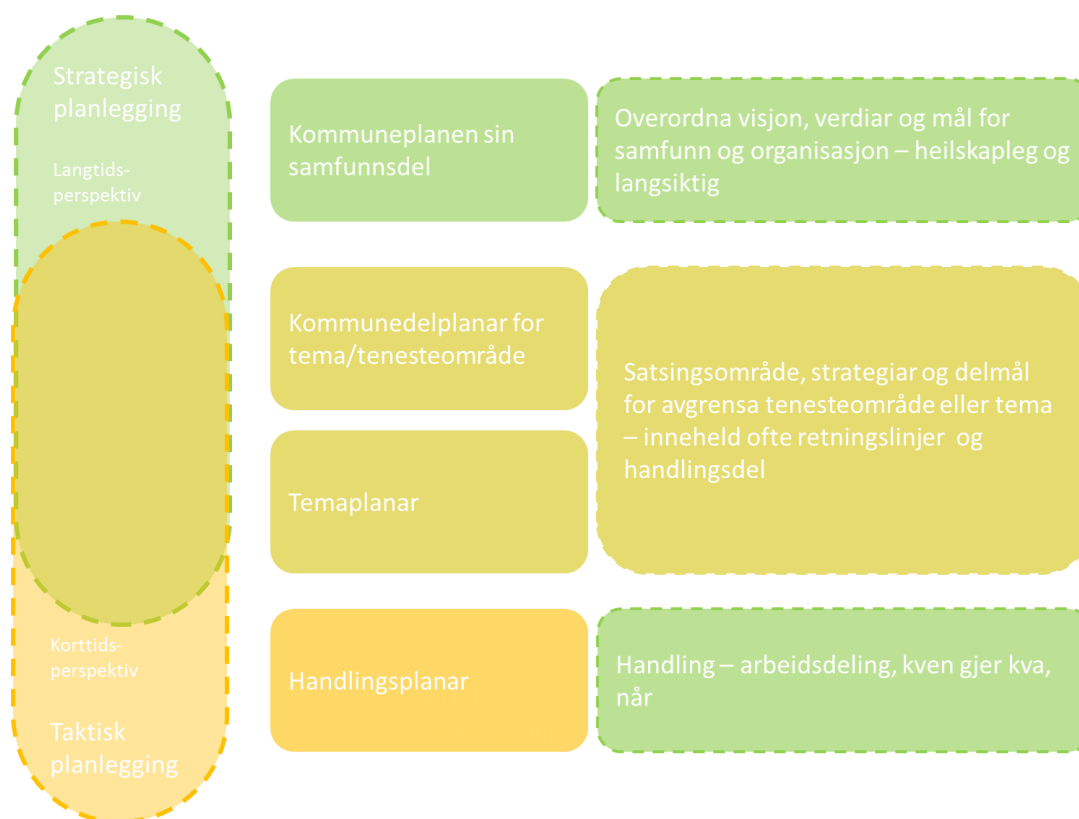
Strategisk planlegging

Langtidsperspektiv

Korttidsperspektiv

Taktisk planlegging

Kommuneplanen sin samfunnsdel

Overordna visjon, verdiar og mål for samfunn og organisasjon – heilskapleg og langsiktig

Kommunedelplanar for tema/tenesteområde

Temaplanar

Satsingsområde, strategiar og delmål for avgrensa tenesteområde eller tema – inneheld ofte retningslinjer og handlingsdel

Handlingsplanar

Handling – arbeidsdeling, kven gjer kva, når